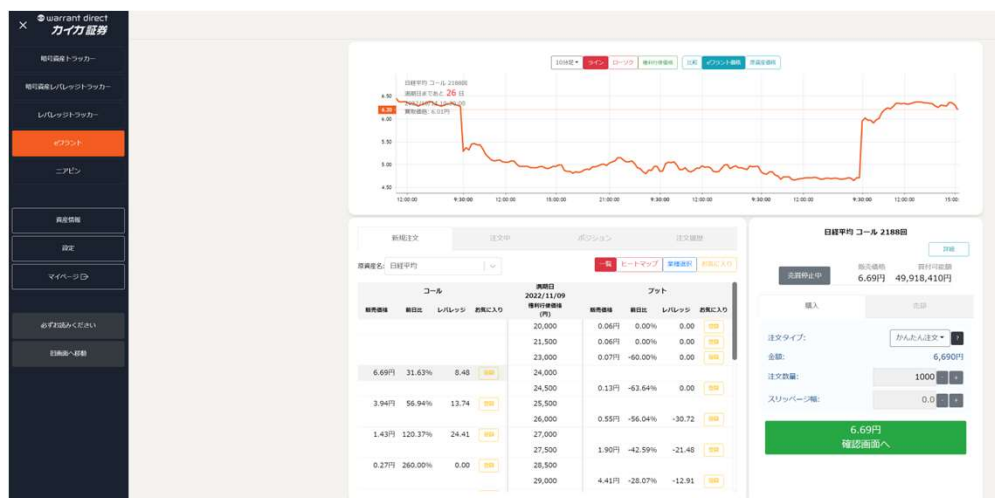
warrant direct
カイカ証券

暗号資産トラッカー
暗号資産レバレッジトラッカー
レバレッジトラッカー
eワラント
ニアピン
資産情報
設定
マイページ
必ずお読みください
旧画面へ移動

10分足 ライン ローソク 権利行使価格 比較 eワラント価格 原資産価格

日経平均 コール 2188回
満期日まであと 26 日
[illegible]
買取価格: 6.33円

6.50
6.30
6.00
5.50
5.00
4.50

12:00:00 9:30:00 12:00:00 15:00:00 21:00:00 9:30:00 12:00:00 9:30:00 12:00:00 9:30:00 12:00:00 15:00

新規注文 注文中 ポジション 注文履歴

原資産名: 日経平均

一覧 ヒートマップ 楽観選択 お気に入り

| コール | | | | 満期日 2022/11/09 権利行使価格(円) | プット | | | |
|---|---|---|---|---|---|---|---|---|
| 販売価格 | 前日比 | レバレッジ | お気に入り | | 販売価格 | 前日比 | レバレッジ | お気に入り |
| | | | | 20,000 | 0.06円 | 0.00% | 0.00 | |
| | | | | 21,500 | 0.06円 | 0.00% | 0.00 | |
| | | | | 23,000 | 0.07円 | -60.00% | 0.00 | |
| 6.69円 | 31.63% | 8.48 | | 24,000 | | | | |
| | | | | 24,500 | 0.13円 | -63.64% | 0.00 | |
| 3.94円 | 56.94% | 13.74 | | 25,500 | | | | |
| | | | | 26,000 | 0.55円 | -56.04% | -30.72 | |
| 1.43円 | 120.37% | 24.41 | | 27,000 | | | | |
| | | | | 27,500 | 1.90円 | -42.59% | -21.48 | |
| 0.27円 | 260.00% | 0.00 | | 28,500 | | | | |
| | | | | 29,000 | 4.41円 | -28.07% | -12.91 | |

日経平均 コール 2188回
詳細
売買停止中
販売価格 6.69円
買付可能額 49,918,410円

購入 売却

注文タイプ: かんたん注文
金額: 6,690円
注文数量: 1000
スリッページ幅: 0.0

6.69円
確認画面へ